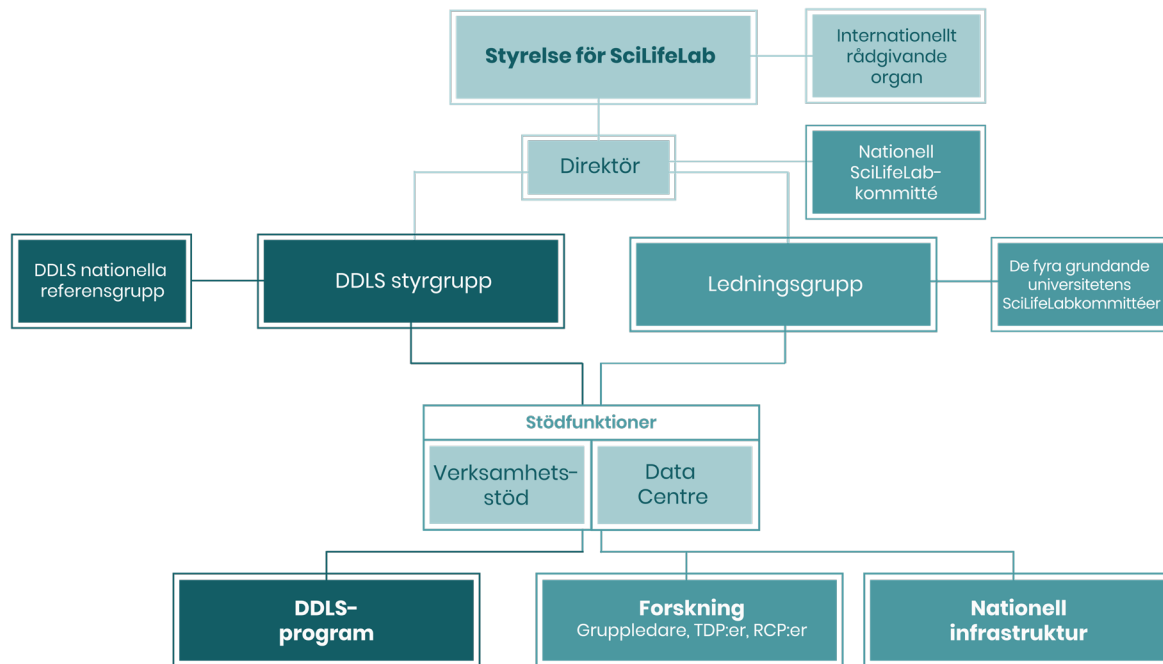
Styrelse för SciLifeLab

Internationellt rådgivande organ

Direktör

Nationell SciLifeLab-kommitté

DDLS nationella referensgrupp

DDLS styrgrupp

Ledningsgrupp

De fyra grundande universitetens SciLifeLabkommittéer

Stödfunktioner

Verksamhetsstöd

Data Centre

DDLS-program

Forskning
Gruppledare, TDP:er, RCP:er

Nationell infrastruktur